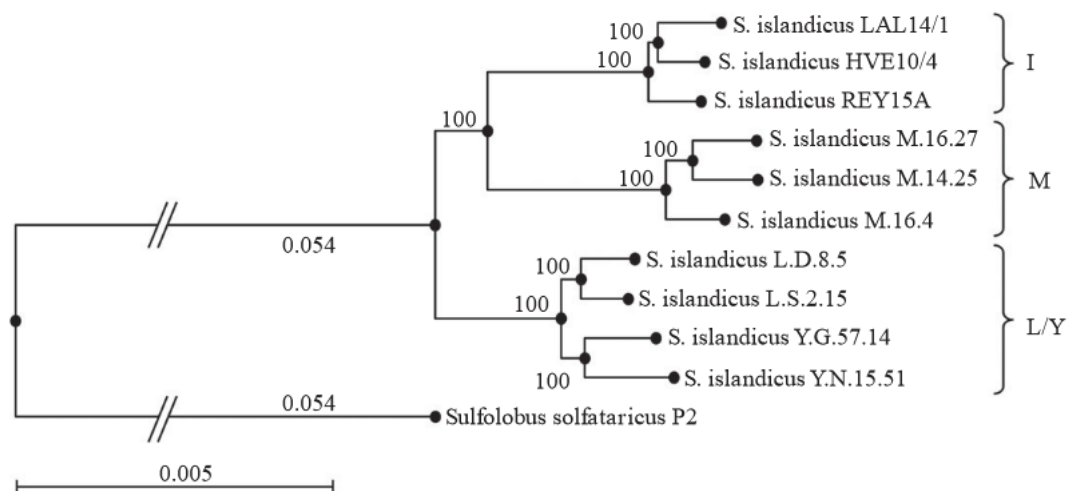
100
100
S. islandicus LAL14/1
S. islandicus HVE10/4
S. islandicus REY15A
I

100
100
100
S. islandicus M.16.27
S. islandicus M.14.25
S. islandicus M.16.4
M

0.054

100
100
S. islandicus L.D.8.5
S. islandicus L.S.2.15
100
S. islandicus Y.G.57.14
S. islandicus Y.N.15.51
L/Y

0.054
Sulfolobus solfataricus P2

0.005